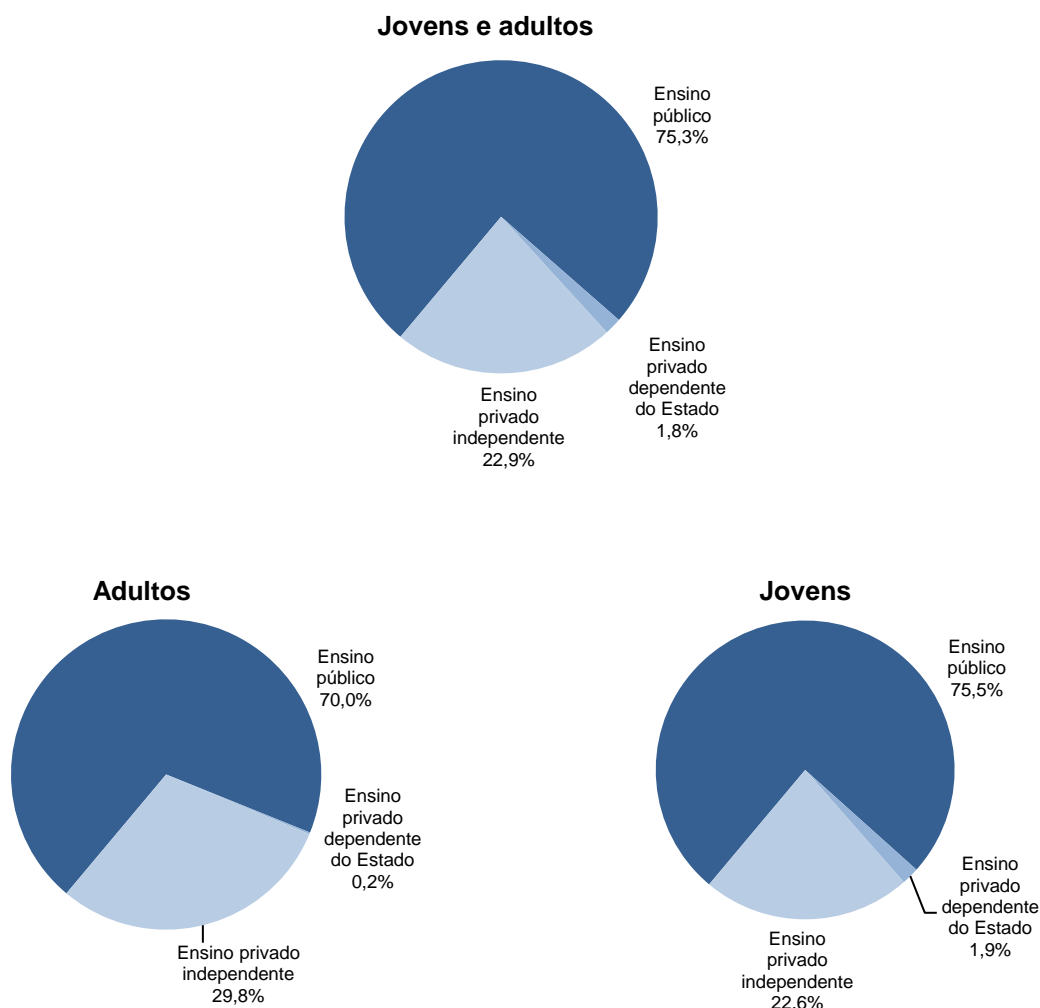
Jovens e adultos

Ensino público 75,3%

Ensino privado dependente do Estado 1,8%

Ensino privado independente 22,9%

Adultos

Ensino público 70,0%

Ensino privado dependente do Estado 0,2%

Ensino privado independente 29,8%

Jovens

Ensino público 75,5%

Ensino privado dependente do Estado 1,9%

Ensino privado independente 22,6%